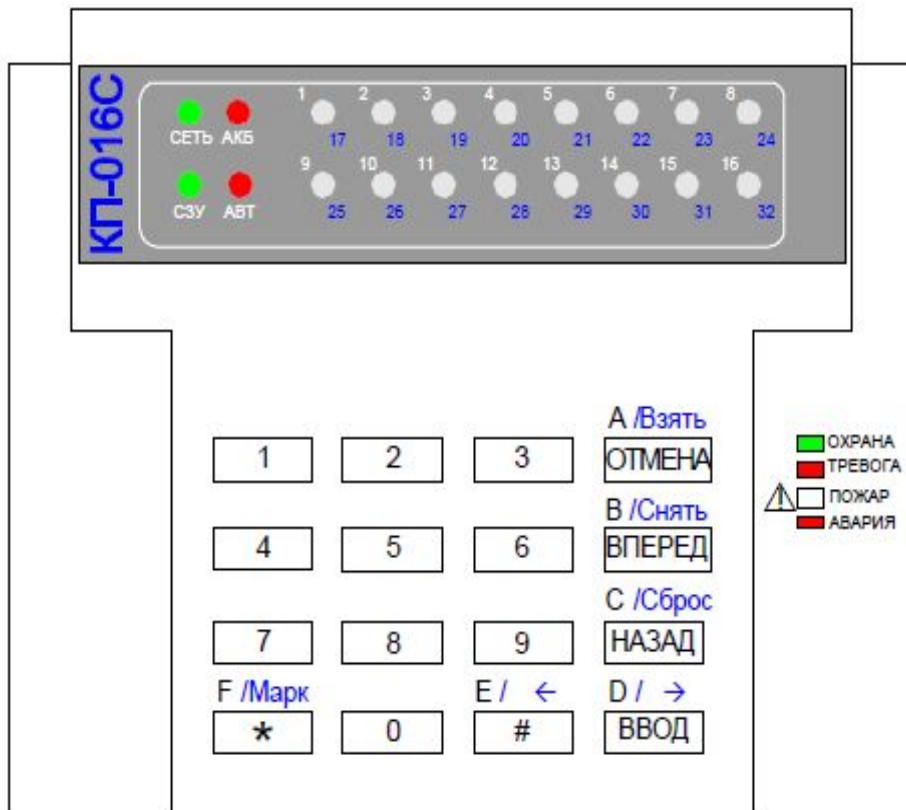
КП-016С

СЕТЬ АКБ
СЗУ АВТ

1 2 3 4 5 6 7 8
17 18 19 20 21 22 23 24
9 10 11 12 13 14 15 16
25 26 27 28 29 30 31 32

A /Взять
1 2 3 ОТМЕНА
B /Снять
4 5 6 ВПЕРЕД
C /Сброс
7 8 9 НАЗАД
F /Марк E / ← D / →
* 0 # ВВОД

ОХРАНА
ТРЕВОГА
ПОЖАР
АВАРИЯ